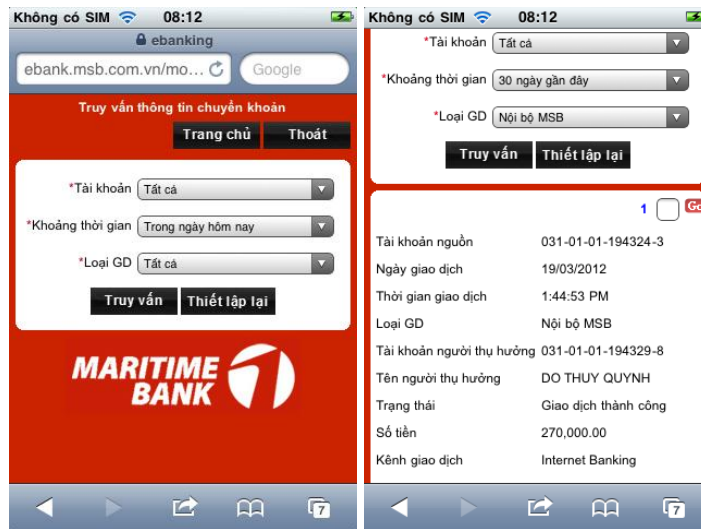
Không có SIM 08:12

ebanking

ebank.msb.com.vn/mo...

Google

Truy vấn thông tin chuyển khoản

Trang chủ

Thoát

*Tài khoản Tất cả

*Khoảng thời gian Trong ngày hôm nay

*Loại GD Tất cả

Truy vấn

Thiết lập lại

MARITIME BANK

7

Không có SIM 08:12

*Tài khoản Tất cả

*Khoảng thời gian 30 ngày gần đây

*Loại GD Nội bộ MSB

Truy vấn

Thiết lập lại

1 Go

| | |
|---|---|
| Tài khoản nguồn | 031-01-01-194324-3 |
| Ngày giao dịch | 19/03/2012 |
| Thời gian giao dịch | 1:44:53 PM |
| Loại GD | Nội bộ MSB |
| Tài khoản người thụ hưởng | 031-01-01-194329-8 |
| Tên người thụ hưởng | DO THUY QUYNH |
| Trạng thái | Giao dịch thành công |
| Số tiền | 270,000.00 |
| Kênh giao dịch | Internet Banking |

7